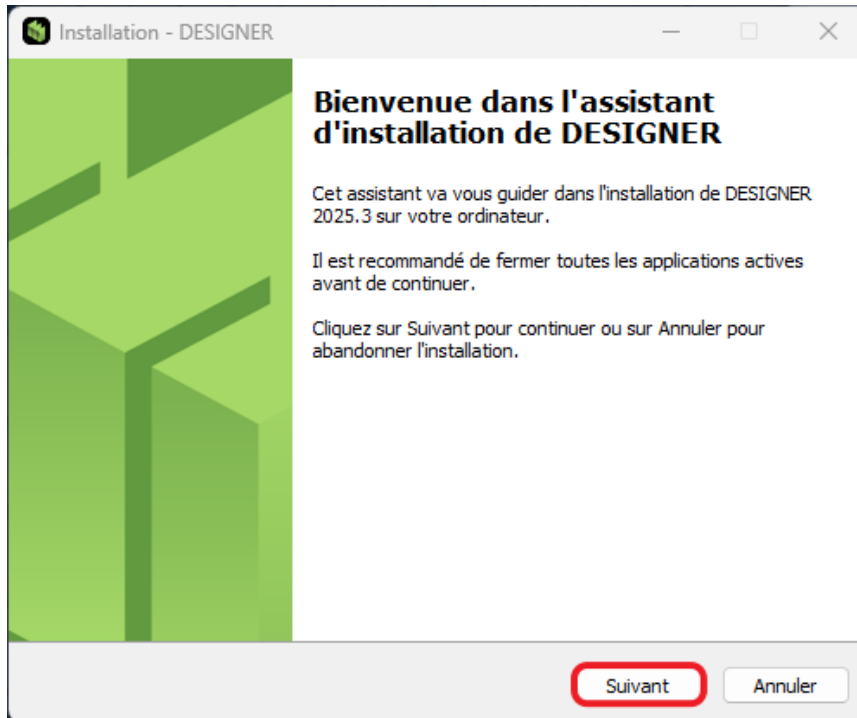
Installation - DESIGNER

Bienvenue dans l'assistant d'installation de DESIGNER

Cet assistant va vous guider dans l'installation de DESIGNER 2025.3 sur votre ordinateur.

Il est recommandé de fermer toutes les applications actives avant de continuer.

Cliquez sur Suivant pour continuer ou sur Annuler pour abandonner l'installation.

Suivant

Annuler